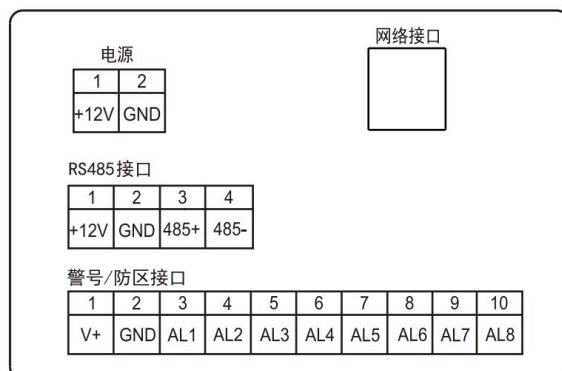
电源

| 1 | 2 |
|---|---|
| +12V | GND |

网络接口

RS485接口

| 1 | 2 | 3 | 4 |
|---|---|---|---|
| +12V | GND | 485+ | 485- |

警号/防区接口

| 1 | 2 | 3 | 4 | 5 | 6 | 7 | 8 | 9 | 10 |
|---|---|---|---|---|---|---|---|---|---|
| V+ | GND | AL1 | AL2 | AL3 | AL4 | AL5 | AL6 | AL7 | AL8 |